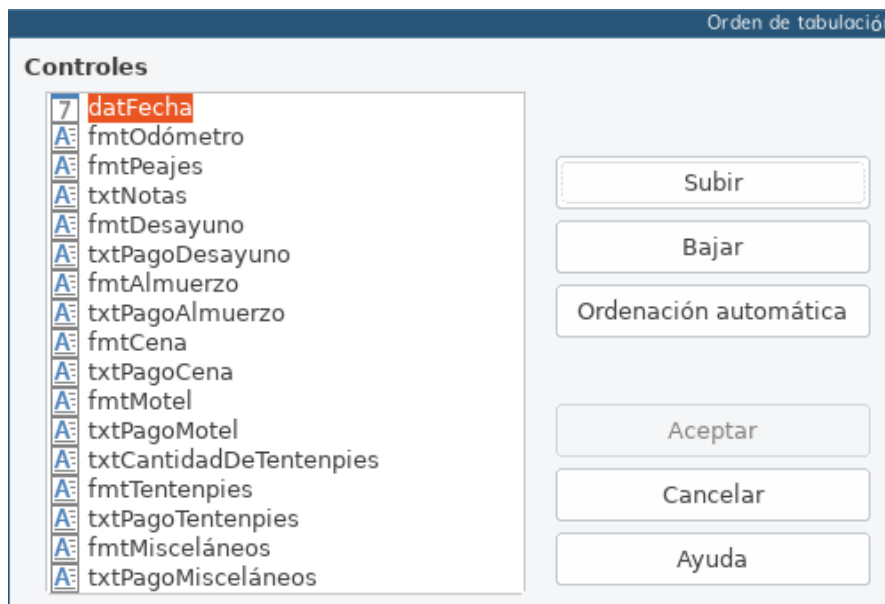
Orden de tabulació

Controles

7 datFecha
fmtOdómetro
fmtPeajes
txtNotas
fmtDesayuno
txtPagoDesayuno
fmtAlmuerzo
txtPagoAlmuerzo
fmtCena
txtPagoCena
fmtMotel
txtPagoMotel
txtCantidadDeTentenpies
fmtTentenpies
txtPagoTentenpies
fmtMisceláneos
txtPagoMisceláneos

Subir
Bajar
Ordenación automática
Aceptar
Cancelar
Ayuda